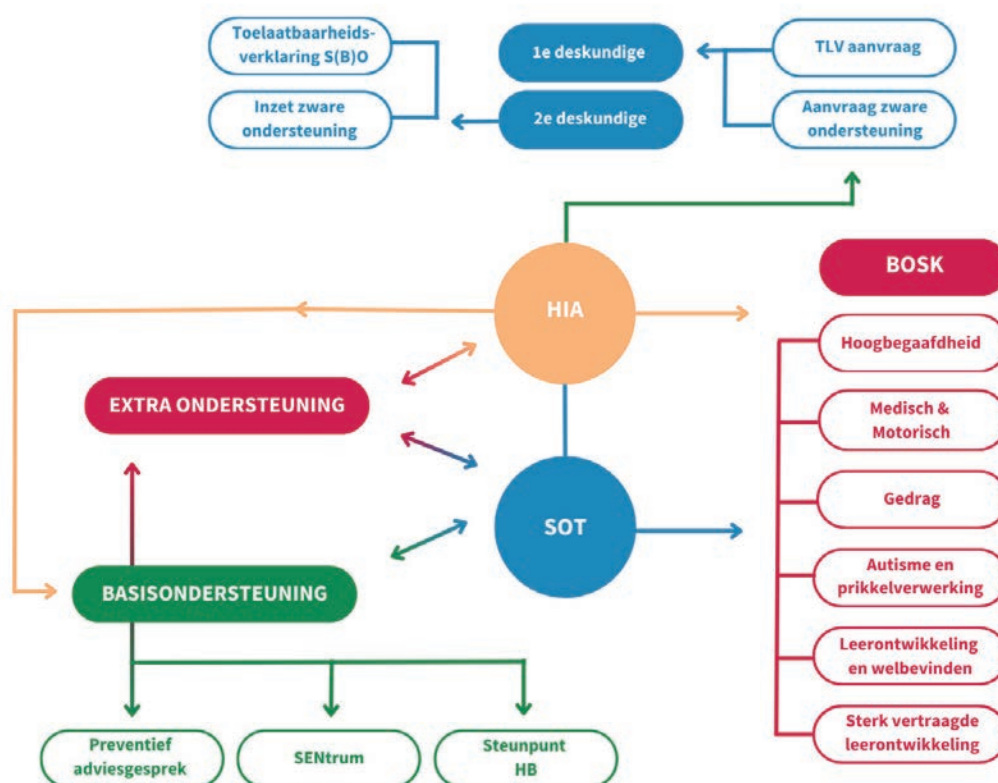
Toelaatbaarheidsverklaring S(B)O

Inzet zware ondersteuning

1e deskundige

2e deskundige

TLV aanvraag

Aanvraag zware ondersteuning

HIA

BOSK

EXTRA ONDERSTEUNING

SOT

BASISONDERSTEUNING

Hoogbegaafdheid

Medisch & Motorisch

Gedrag

Autisme en prikkelverwerking

Leerontwikkeling en welbevinden

Sterk vertraagde leerontwikkeling

Preventief adviesgesprek

SENtrum

Steunpunt HB